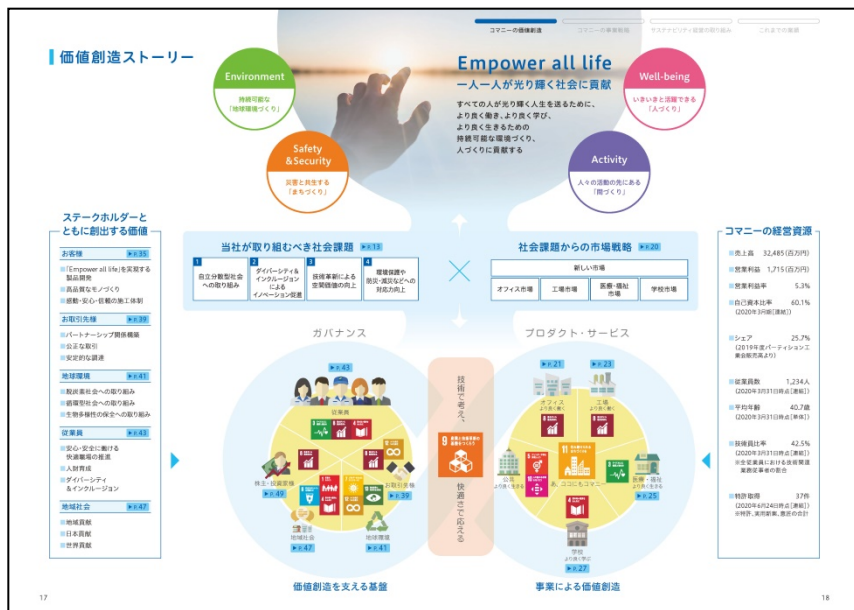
コマニーの価値創造　コマニーの事業戦略　サステナビリティ推進の取り組み　これまでの業績

価値創造ストーリー

Environment
持続可能な「地球環境づくり」

Safety &Security
災害と共生する「まちづくり」

Empower all life
一人一人が光り輝く社会に貢献
すべての人が光り輝く人生を送るために、より良く働き、より良く学び、より良く生きるための持続可能な環境づくり、人づくりに貢献する

Well-being
いきいきと活躍できる「人づくり」

Activity
人々の活動の先にある「間づくり」

ステークホルダーとともに創出する価値

お客様 ▶P.35
「Empower all life」を実現する製品開発
高品質なモノづくり
感動・安心・信頼の施工体制

お取引先様 ▶P.39
パートナーシップ関係構築
公正な取引
安定的な調達

地球環境 ▶P.41
脱炭素社会への取り組み
循環型社会への取り組み
生物多様性の保全への取り組み

従業員 ▶P.43
安心・安全に働ける労働環境の推進
人財育成
ダイバーシティ＆インクルージョン

地域社会 ▶P.47
地域貢献
日本貢献
世界貢献

当社が取り組むべき社会課題 ▶P.13
1 自立分散型社会への取り組み
2 ダイバーシティ＆インクルージョンによるイノベーション促進
3 技術革新による空間価値の向上
4 環境保護や防災・減災などへの対応力向上

社会課題からの市場戦略 ▶P.20
新しい市場
オフィス市場　工場市場　医療・福祉市場　学校市場

ガバナンス
▶P.43
従業員
株主・投資家様 ▶P.49
お取引先様 ▶P.39
地域社会 ▶P.47
地球環境 ▶P.41

技術で考え、快適さで応える

プロダクト・サービス
▶P.21 ▶P.23
オフィス より良く働く
工場 より良く働く
公共 より良く生きる
医療・福祉 より良く生きる ▶P.25
あ、ここにもコマニー
学校 より良く学ぶ ▶P.27

価値創造を支える基盤　事業による価値創造

コマニーの経営資源
売上高 32,485(百万円)
営業利益 1,715(百万円)
営業利益率 5.3%
自己資本比率 60.1%
(2020年3月期[連結])
シェア 25.7%
(2019年度パーティション工業会販売高より)
従業員数 1,234人
(2020年3月31日時点[連結])
平均年齢 40.7歳
(2020年3月31日時点[単体])
技術員比率 42.5%
(2020年3月31日時点[連結])
※全従業員における技術関連業務従事者の割合
特許取得 37件
(2020年6月24日時点[連結])
※特許、実用新案、意匠の合計

17　18